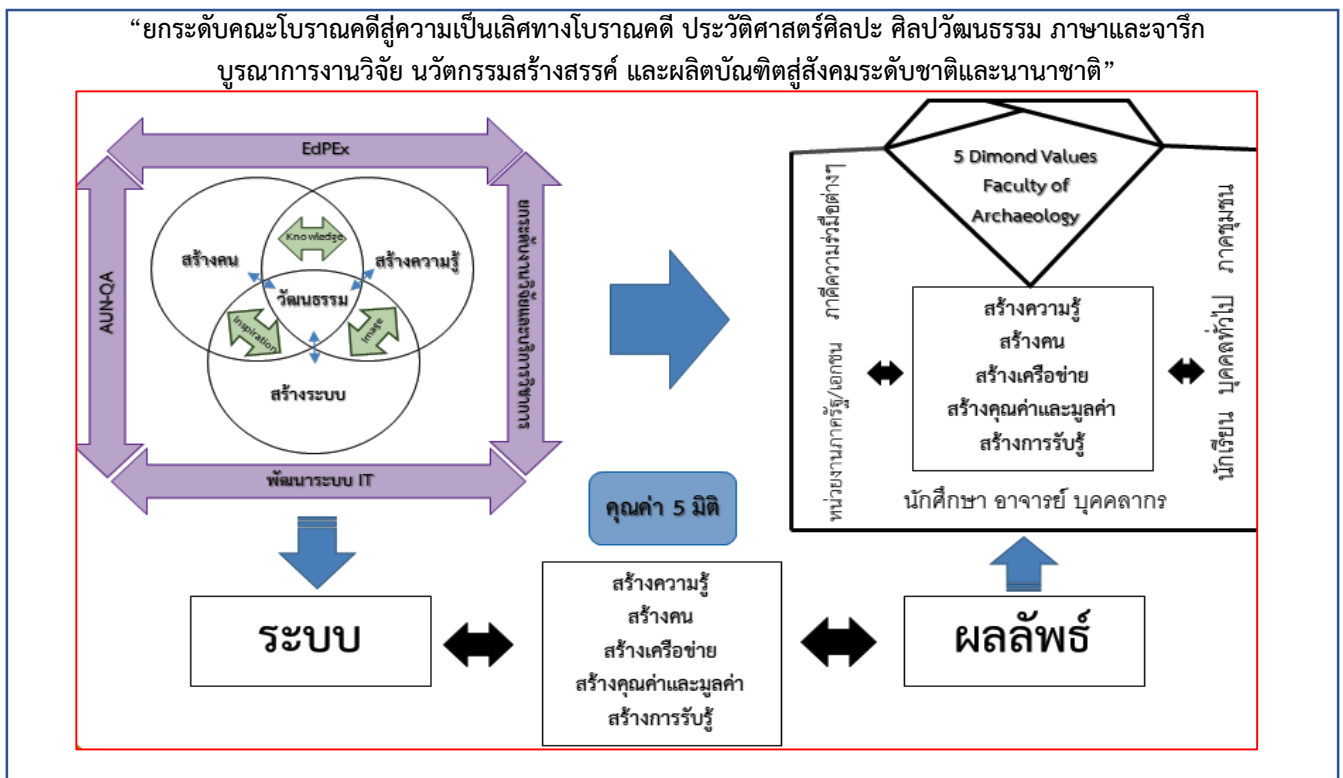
“ยกระดับคณะโบราณคดีสู่ความเป็นเลิศทางโบราณคดี ประวัติศาสตร์ศิลปะ ศิลปวัฒนธรรม ภาษาและจารึก บูรณาการงานวิจัย นวัตกรรมสร้างสรรค์ และผลิตบัณฑิตสู่สังคมระดับชาติและนานาชาติ”

EdPEx

AUN-QA

ระบบการจัดการความรู้และนวัตกรรม

พัฒนาระบบ IT

สร้างคน

Knowledge

สร้างความรู้

วัฒนธรรม

Inspiration

Image

สร้างระบบ

5 Dimond Values
Faculty of
Archaeology

ภาคีความร่วมมือต่างๆ

หน่วยงานภาครัฐ/เอกชน

ภาคชุมชน

นักเรียน บุคคลทั่วไป

สร้างความรู้
สร้างคน
สร้างเครือข่าย
สร้างคุณค่าและมูลค่า
สร้างการรับรู้

นักศึกษา อาจารย์ บุคคลากร

คุณค่า 5 มิติ

ระบบ

สร้างความรู้
สร้างคน
สร้างเครือข่าย
สร้างคุณค่าและมูลค่า
สร้างการรับรู้

ผลลัพธ์